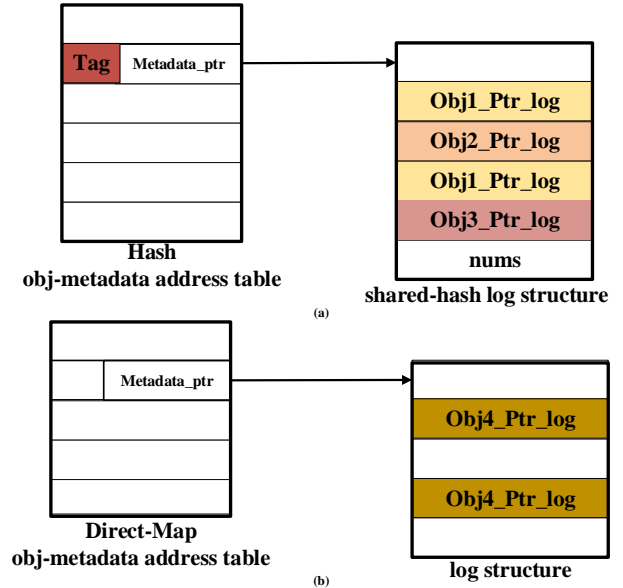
Tag

Metadata_ptr

Hash
obj-metadata address table

Obj1_Ptr_log

Obj2_Ptr_log

Obj1_Ptr_log

Obj3_Ptr_log

nums

shared-hash log structure

(a)

Metadata_ptr

Direct-Map
obj-metadata address table

Obj4_Ptr_log

Obj4_Ptr_log

log structure

(b)